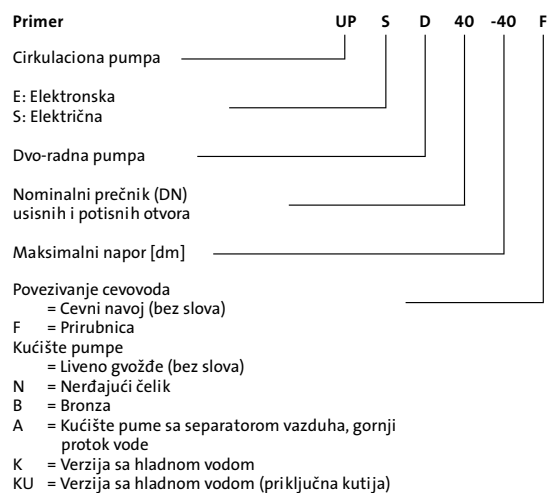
Primer UP S D 40 -40 F

Cirkulaciona pumpa

E: Elektronska
S: Električna

Dvo-radna pumpa

Nominalni prečnik (DN) usisnih i potisnih otvora

Maksimalni napor [dm]

Povezivanje cevovoda
= Cevni navoj (bez slova)
F = Prirubnica
Kućište pumpe
= Liveno gvožđe (bez slova)
N = Nerđajući čelik
B = Bronza
A = Kućište pume sa separatorom vazduha, gornji protok vode
K = Verzija sa hladnom vodom
KU = Verzija sa hladnom vodom (priključna kutija)